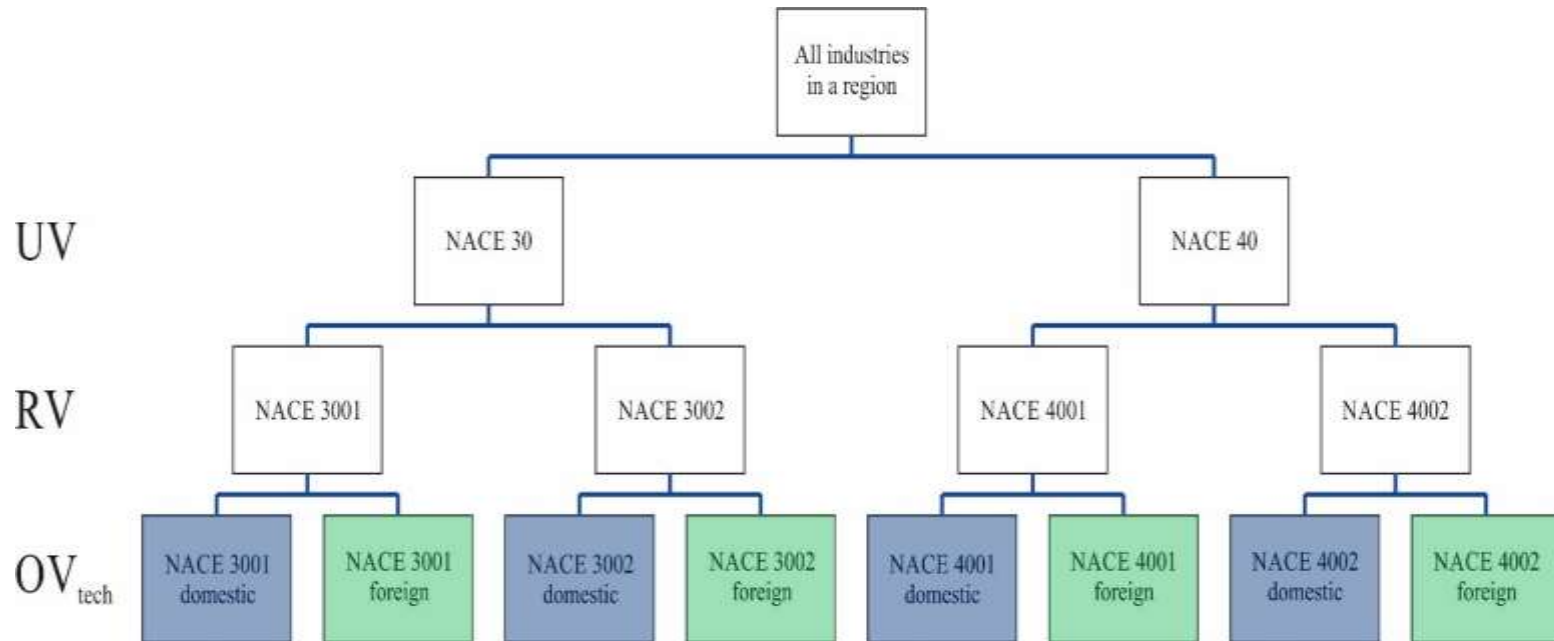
All industries in a region

UV

NACE 30

NACE 40

RV

NACE 3001

NACE 3002

NACE 4001

NACE 4002

$OV_{tech}$

NACE 3001 domestic

NACE 3001 foreign

NACE 3002 domestic

NACE 3002 foreign

NACE 4001 domestic

NACE 4001 foreign

NACE 4002 domestic

NACE 4002 foreign